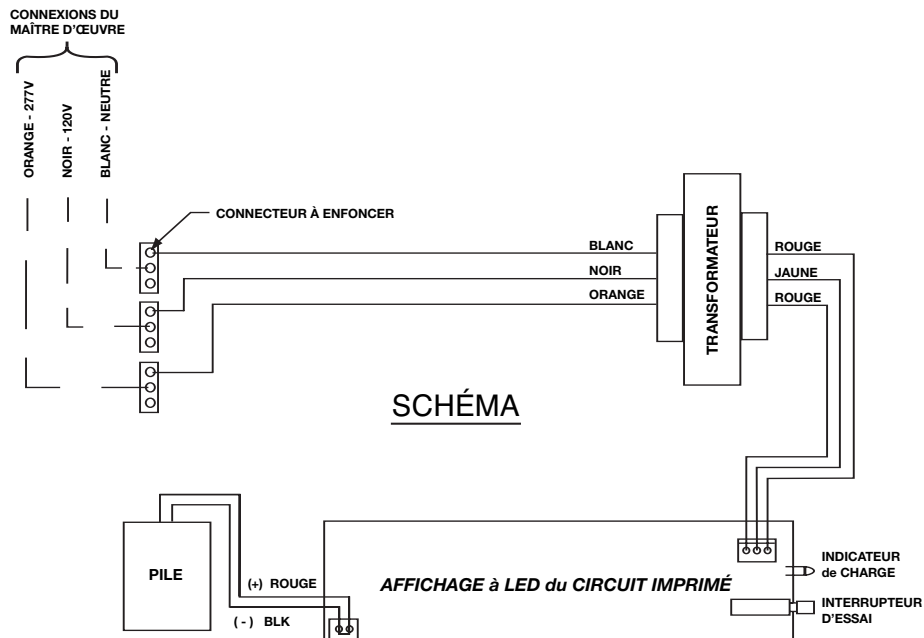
CONNEXIONS DU MAÎTRE D'ŒUVRE

ORANGE - 277V

NOIR - 120V

BLANC - NEUTRE

CONNECTEUR À ENFONCER

BLANC

NOIR

ORANGE

TRANSFORMATEUR

ROUGE

JAUNE

ROUGE

SCHÉMA

PILE

(+) ROUGE

( - ) BLK

AFFICHAGE à LED du CIRCUIT IMPRIMÉ

INDICATEUR de CHARGE

INTERRUPTEUR D'ESSAI